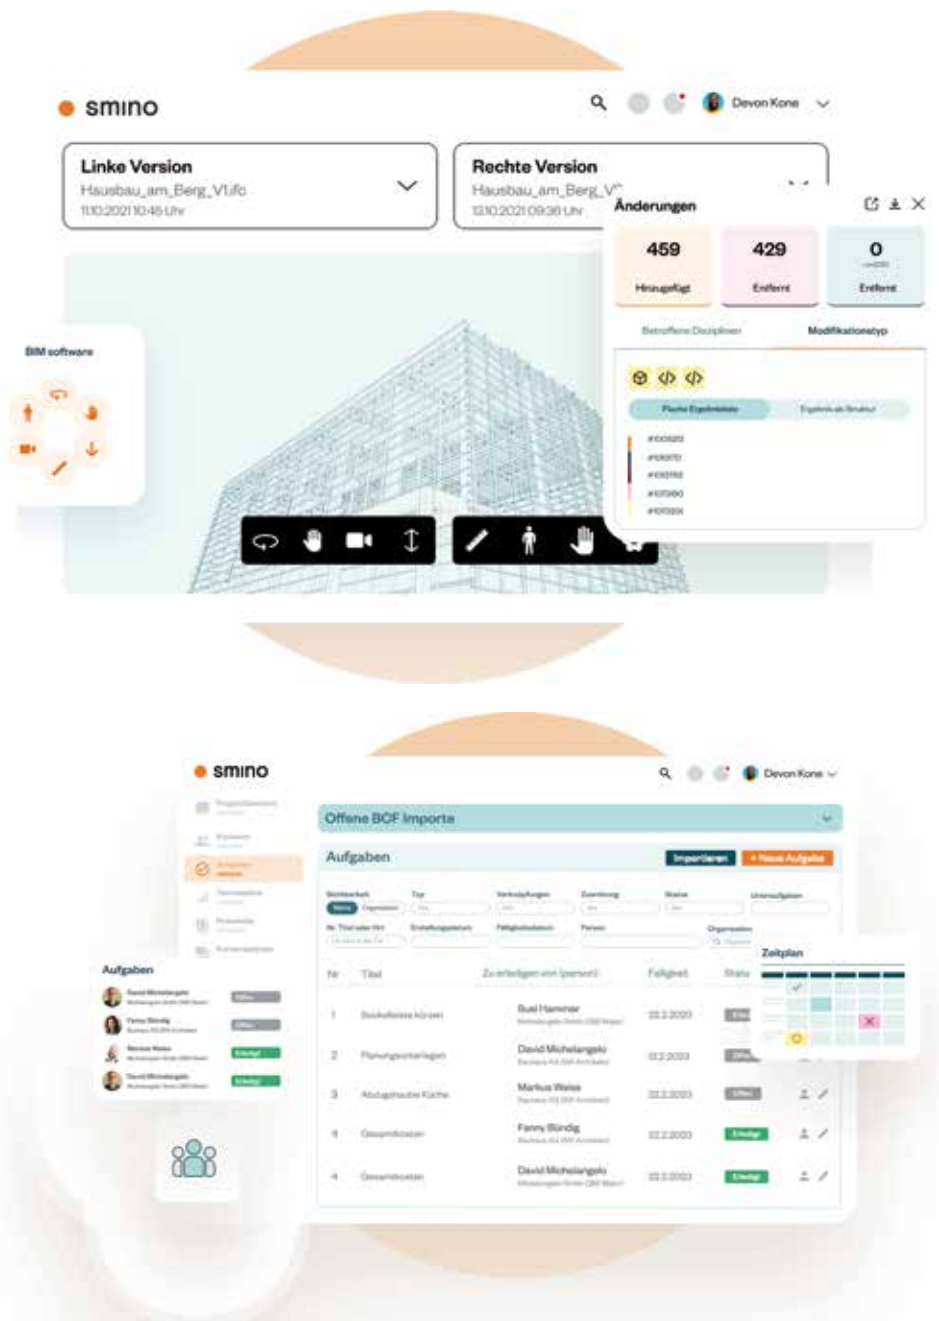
smino

Devon Kone

Linke Version
Hausbau_am_Berg_V1.ifc
11.10.2021 10:46 Uhr

Rechte Version
Hausbau_am_Berg_V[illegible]
13.10.2021 09:36 Uhr

Änderungen

| 459 | 429 | 0 |
|---|---|---|
| Hinzugefügt | Entfernt | Entfernt |

Betroffene Disziplinen | Modifikationstyp

Flache Ergebnisliste | Ergebnis als Struktur

#100920
#100970
#100992
#101060
#101004

BIM software

smino

Devon Kone

Offene BCF Importe

Aufgaben

Importieren | + Neue Aufgabe

| Nr. | Titel | Zu erledigen von (person) | Fälligkeit | Status |
|---|---|---|---|---|
| 1 | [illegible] | Susi Hammer | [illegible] | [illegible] |
| 2 | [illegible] | David Michelangelo | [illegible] | Offen |
| 3 | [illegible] | Markus Weiss | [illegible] | Offen |
| 4 | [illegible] | Fanny Bündig | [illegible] | Erledigt |
| 4 | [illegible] | David Michelangelo | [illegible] | Erledigt |

Zeitplan

Aufgaben
David Michelangelo | Offen
Fanny Bündig | Offen
Markus Weiss | Erledigt
David Michelangelo | Erledigt